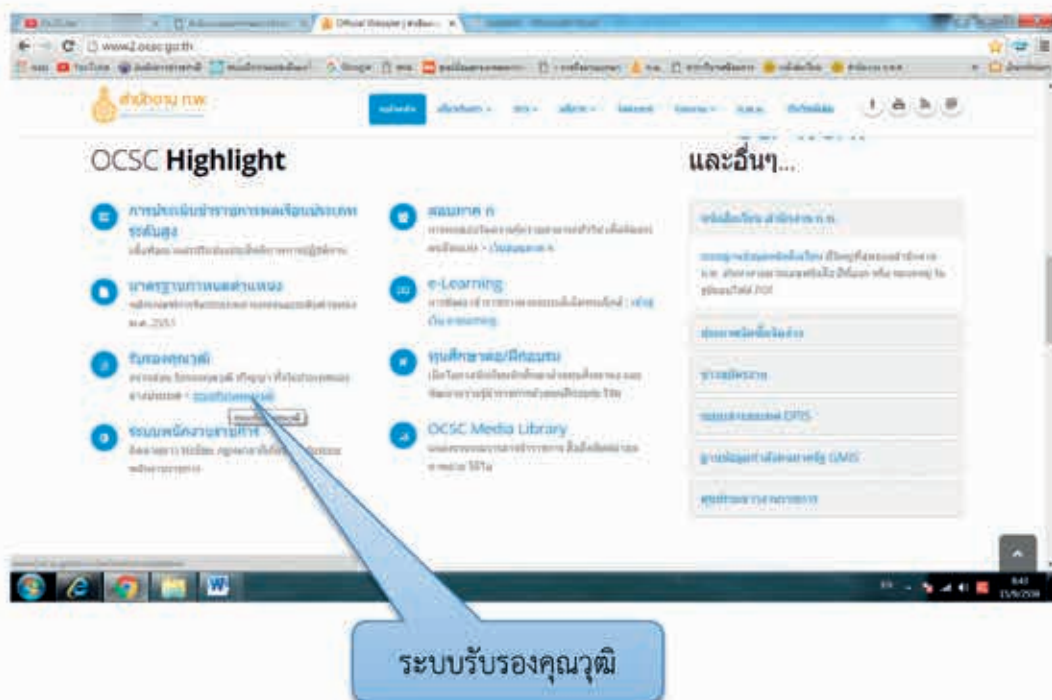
www2.ocsc.go.th

สำนักงาน ก.พ.

OCSC Highlight

และอื่นๆ...

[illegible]

มาตรฐานกำหนดตำแหน่ง

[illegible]

รับรองคุณวุฒิ

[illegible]

ระบบพนักงานราชการ

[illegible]

สอบภาค ก

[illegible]

e-Learning

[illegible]

ทุนศึกษาต่อ/ฝึกอบรม

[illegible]

OCSC Media Library

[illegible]

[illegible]

ระบบรับรองคุณวุฒิ